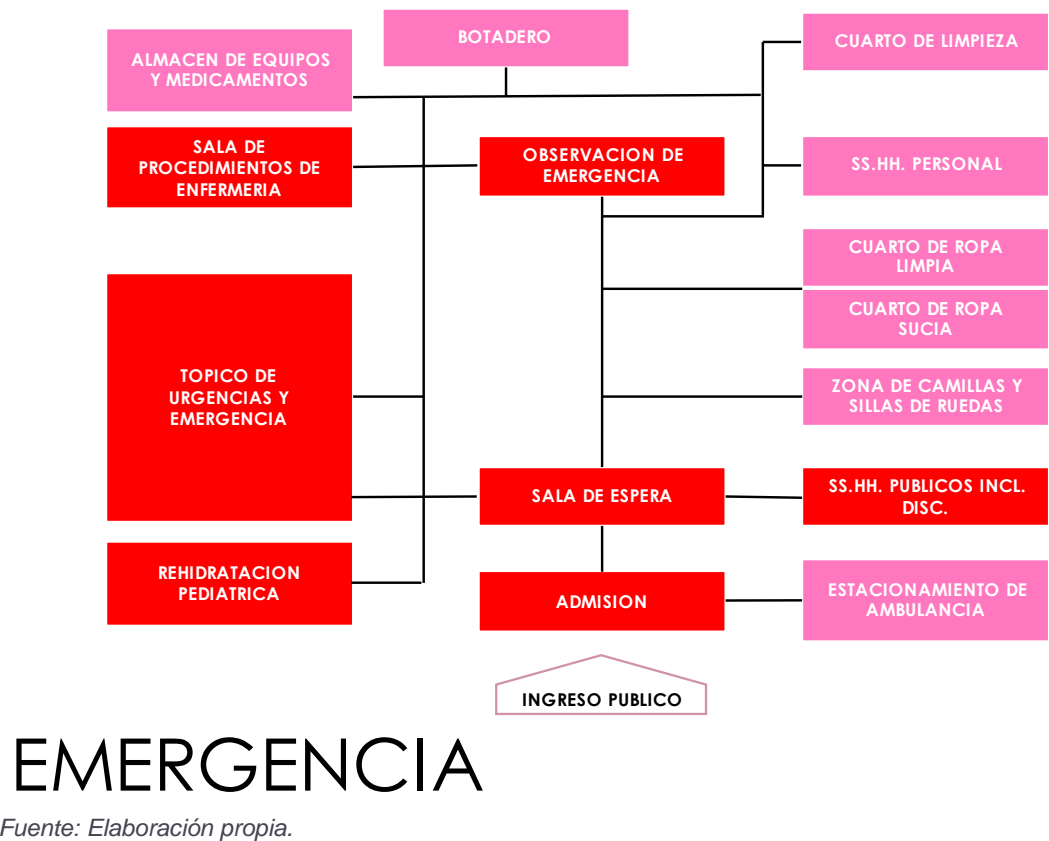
BOTADERO

ALMACEN DE EQUIPOS Y MEDICAMENTOS

CUARTO DE LIMPIEZA

SALA DE PROCEDIMIENTOS DE ENFERMERIA

OBSERVACION DE EMERGENCIA

SS.HH. PERSONAL

CUARTO DE ROPA LIMPIA

CUARTO DE ROPA SUCIA

TOPICO DE URGENCIAS Y EMERGENCIA

ZONA DE CAMILLAS Y SILLAS DE RUEDAS

SALA DE ESPERA

SS.HH. PUBLICOS INCL. DISC.

REHIDRATACION PEDIATRICA

ADMISION

ESTACIONAMIENTO DE AMBULANCIA

INGRESO PUBLICO

EMERGENCIA

Fuente: Elaboración propia.